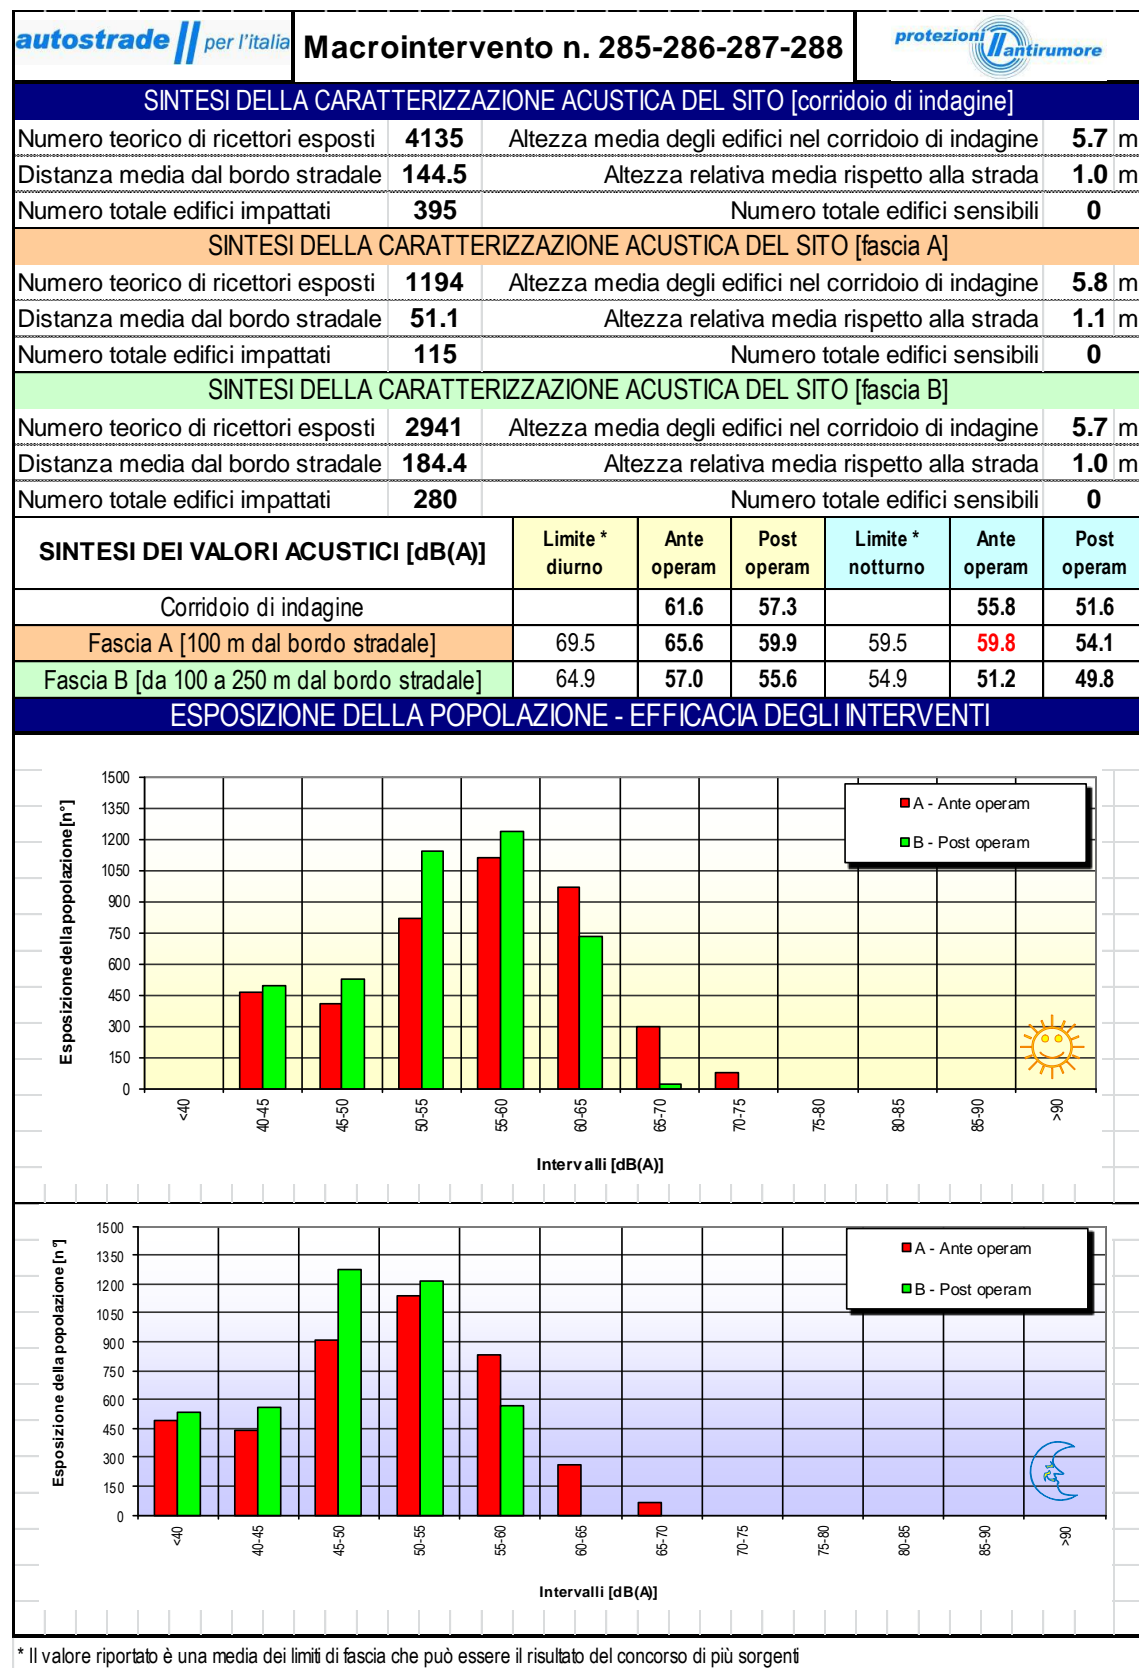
autostrade per l'italia

Macrointervento n. 285-286-287-288

protezioni antirumore

SINTESI DELLA CARATTERIZZAZIONE ACUSTICA DEL SITO [corridoio di indagine]

| Numero teorico di ricettori esposti | 4135 | Altezza media degli edifici nel corridoio di indagine | 5.7 | m |
|---|---|---|---|---|
| Distanza media dal bordo stradale | 144.5 | Altezza relativa media rispetto alla strada | 1.0 | m |
| Numero totale edifici impattati | 395 | Numero totale edifici sensibili | 0 | |

SINTESI DELLA CARATTERIZZAZIONE ACUSTICA DEL SITO [fascia A]

| Numero teorico di ricettori esposti | 1194 | Altezza media degli edifici nel corridoio di indagine | 5.8 | m |
|---|---|---|---|---|
| Distanza media dal bordo stradale | 51.1 | Altezza relativa media rispetto alla strada | 1.1 | m |
| Numero totale edifici impattati | 115 | Numero totale edifici sensibili | 0 | |

SINTESI DELLA CARATTERIZZAZIONE ACUSTICA DEL SITO [fascia B]

| Numero teorico di ricettori esposti | 2941 | Altezza media degli edifici nel corridoio di indagine | 5.7 | m |
|---|---|---|---|---|
| Distanza media dal bordo stradale | 184.4 | Altezza relativa media rispetto alla strada | 1.0 | m |
| Numero totale edifici impattati | 280 | Numero totale edifici sensibili | 0 | |

| SINTESI DEI VALORI ACUSTICI [dB(A)] | Limite * diurno | Ante operam | Post operam | Limite * notturno | Ante operam | Post operam |
|---|---|---|---|---|---|---|
| Corridoio di indagine | | 61.6 | 57.3 | | 55.8 | 51.6 |
| Fascia A [100 m dal bordo stradale] | 69.5 | 65.6 | 59.9 | 59.5 | 59.8 | 54.1 |
| Fascia B [da 100 a 250 m dal bordo stradale] | 64.9 | 57.0 | 55.6 | 54.9 | 51.2 | 49.8 |

ESPOSIZIONE DELLA POPOLAZIONE - EFFICACIA DEGLI INTERVENTI

Esposizione della popolazione [n°]
1500 1350 1200 1050 900 750 600 450 300 150 0
A - Ante operam
B - Post operam
<40 40-45 45-50 50-55 55-60 60-65 65-70 70-75 75-80 80-85 85-90 >90
Intervalli [dB(A)]

Esposizione della popolazione [n°]
1500 1350 1200 1050 900 750 600 450 300 150 0
A - Ante operam
B - Post operam
<40 40-45 45-50 50-55 55-60 60-65 65-70 70-75 75-80 80-85 85-90 >90
Intervalli [dB(A)]

* Il valore riportato è una media dei limiti di fascia che può essere il risultato del concorso di più sorgenti